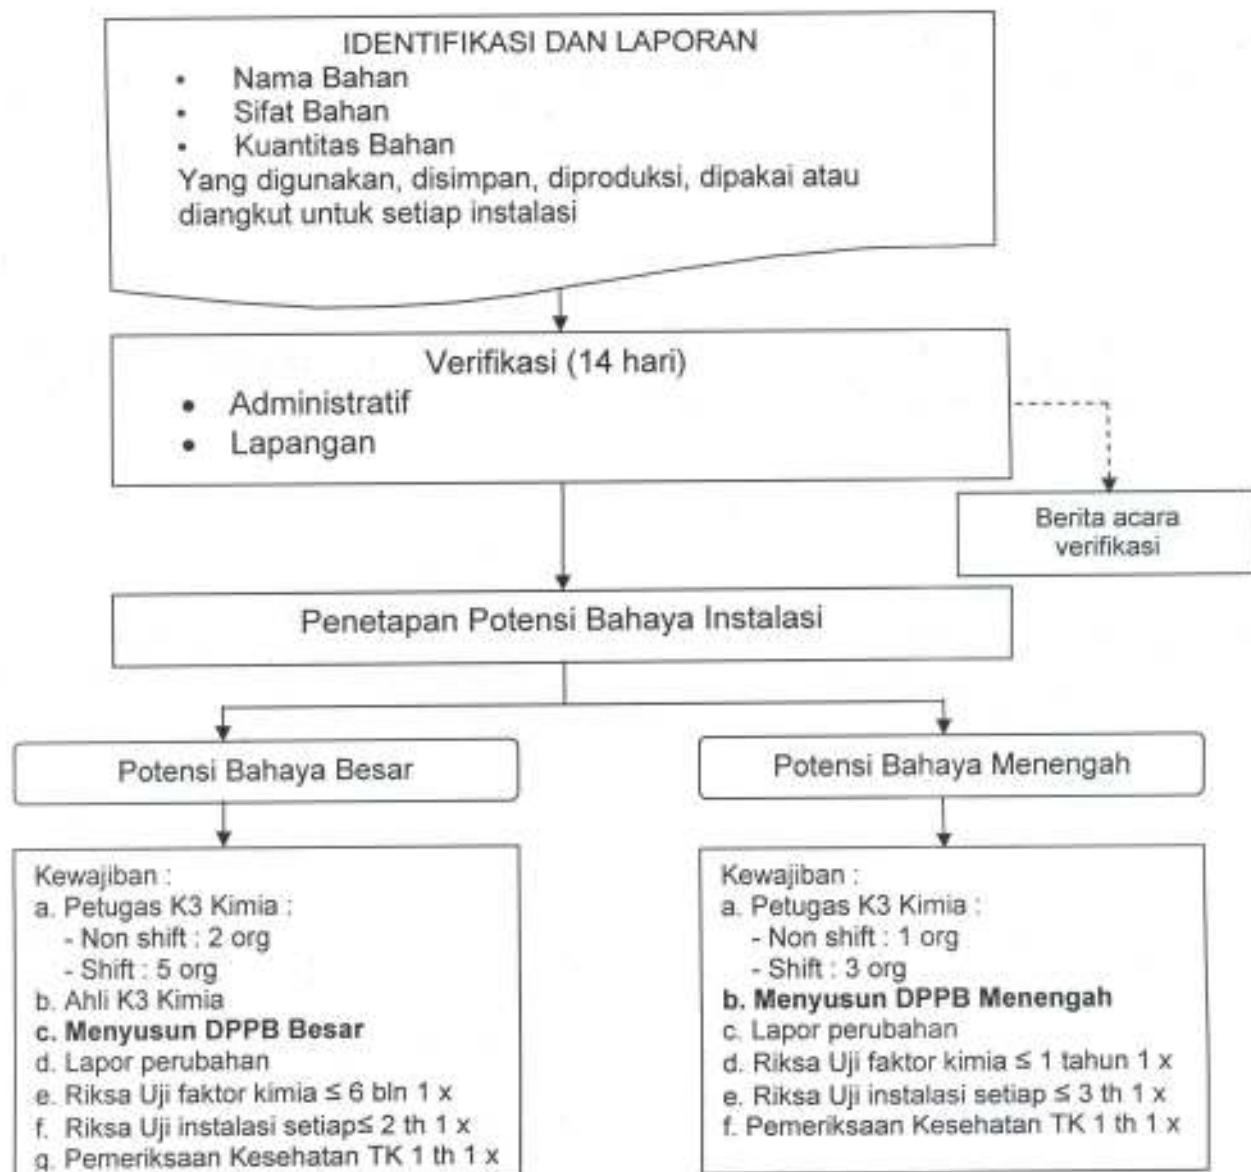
IDENTIFIKASI DAN LAPORAN
• Nama Bahan
• Sifat Bahan
• Kuantitas Bahan
Yang digunakan, disimpan, diproduksi, dipakai atau diangkut untuk setiap instalasi

Verifikasi (14 hari)
• Administratif
• Lapangan

Berita acara verifikasi

Penetapan Potensi Bahaya Instalasi

Potensi Bahaya Besar

Kewajiban :
a. Petugas K3 Kimia :
- Non shift : 2 org
- Shift : 5 org
b. Ahli K3 Kimia
c. Menyusun DPPB Besar
d. Lapor perubahan
e. Riksa Uji faktor kimia ≤ 6 bln 1 x
f. Riksa Uji instalasi setiap≤ 2 th 1 x
g. Pemeriksaan Kesehatan TK 1 th 1 x

Potensi Bahaya Menengah

Kewajiban :
a. Petugas K3 Kimia :
- Non shift : 1 org
- Shift : 3 org
b. Menyusun DPPB Menengah
c. Lapor perubahan
d. Riksa Uji faktor kimia ≤ 1 tahun 1 x
e. Riksa Uji instalasi setiap ≤ 3 th 1 x
f. Pemeriksaan Kesehatan TK 1 th 1 x